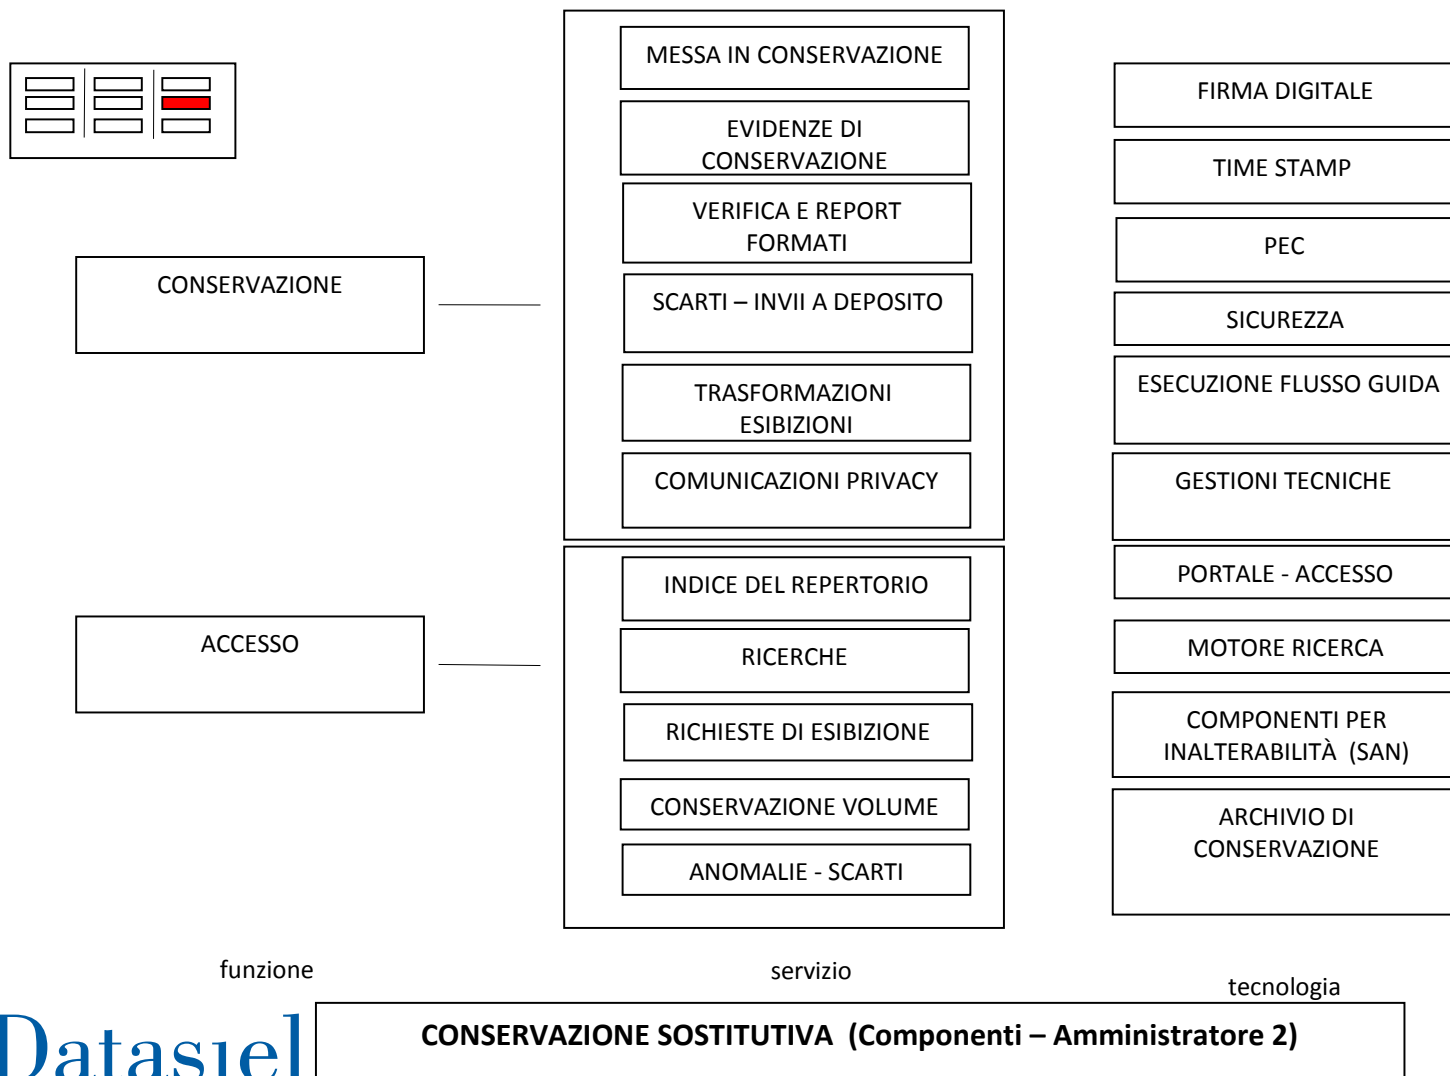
MESSA IN CONSERVAZIONE

EVIDENZE DI CONSERVAZIONE

VERIFICA E REPORT FORMATI

SCARTI – INVII A DEPOSITO

TRASFORMAZIONI ESIBIZIONI

COMUNICAZIONI PRIVACY

INDICE DEL REPERTORIO

RICERCHE

RICHIESTE DI ESIBIZIONE

CONSERVAZIONE VOLUME

ANOMALIE - SCARTI

CONSERVAZIONE

ACCESSO

FIRMA DIGITALE

TIME STAMP

PEC

SICUREZZA

ESECUZIONE FLUSSO GUIDA

GESTIONI TECNICHE

PORTALE - ACCESSO

MOTORE RICERCA

COMPONENTI PER INALTERABILITÀ (SAN)

ARCHIVIO DI CONSERVAZIONE

funzione

servizio

tecnologia

Datasiel

CONSERVAZIONE SOSTITUTIVA (Componenti – Amministratore 2)